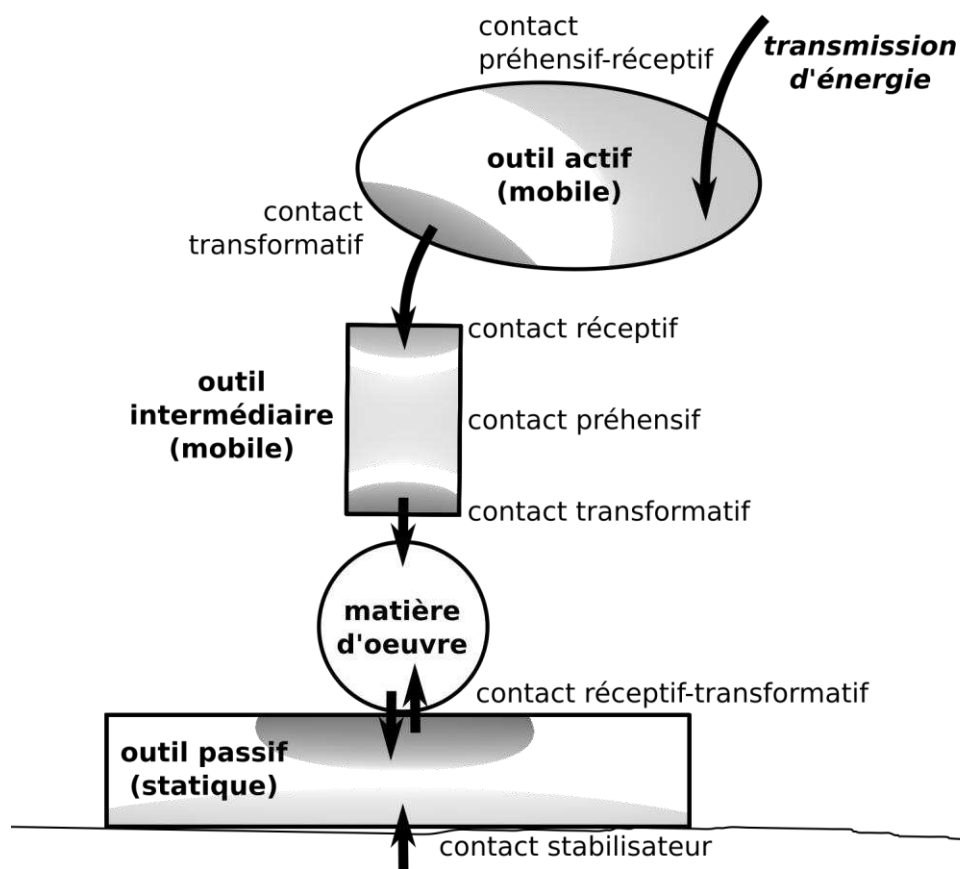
contact préhensif-réceptif

transmission d'énergie

outil actif (mobile)

contact transformatif

contact réceptif

outil intermédiaire (mobile)

contact préhensif

contact transformatif

matière d'oeuvre

contact réceptif-transformatif

outil passif (statique)

contact stabilisateur